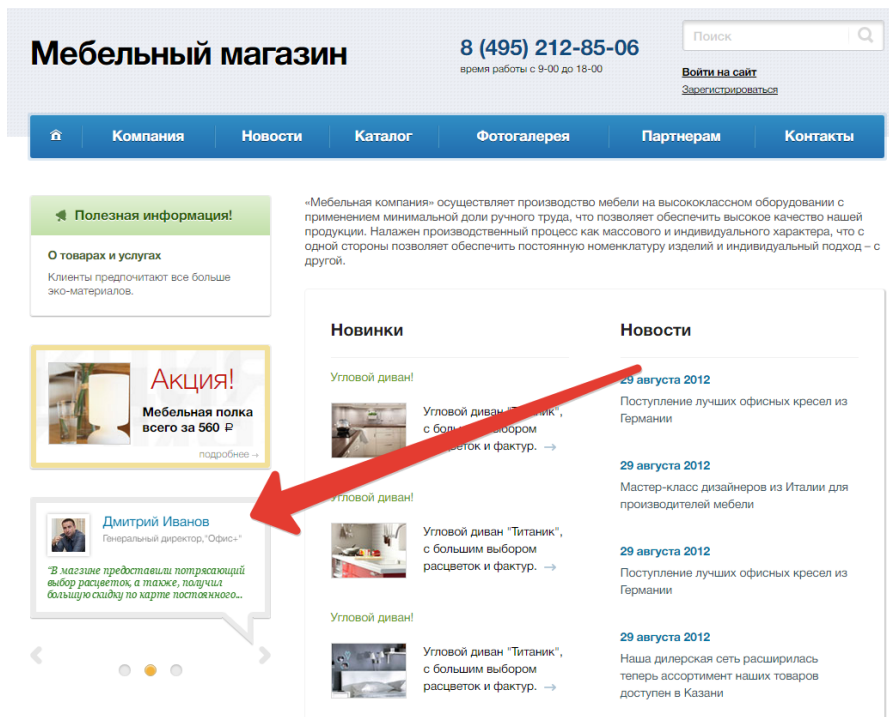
Мебельный магазин

8 (495) 212-85-06
время работы с 9-00 до 18-00

Поиск

Войти на сайт
Зарегистрироваться

Компания | Новости | Каталог | Фотогалерея | Партнерам | Контакты

Полезная информация!

О товарах и услугах

Клиенты предпочитают все больше эко-материалов.

Акция!
Мебельная полка всего за 560 ₽
подробнее →

Дмитрий Иванов
Генеральный директор,"Офис+"

"В магазине предоставили потрясающий выбор расцветок, а также, получил большую скидку по карте постоянного...

«Мебельная компания» осуществляет производство мебели на высококлассном оборудовании с применением минимальной доли ручного труда, что позволяет обеспечить высокое качество нашей продукции. Налажен производственный процесс как массового и индивидуального характера, что с одной стороны позволяет обеспечить постоянную номенклатуру изделий и индивидуальный подход – с другой.

Новинки

Угловой диван!
Угловой диван "Титаник", с большим выбором расцветок и фактур. →

Угловой диван!
Угловой диван "Титаник", с большим выбором расцветок и фактур. →

Угловой диван!
Угловой диван "Титаник", с большим выбором расцветок и фактур. →

Новости

29 августа 2012
Поступление лучших офисных кресел из Германии

29 августа 2012
Мастер-класс дизайнеров из Италии для производителей мебели

29 августа 2012
Поступление лучших офисных кресел из Германии

29 августа 2012
Наша дилерская сеть расширилась теперь ассортимент наших товаров доступен в Казани